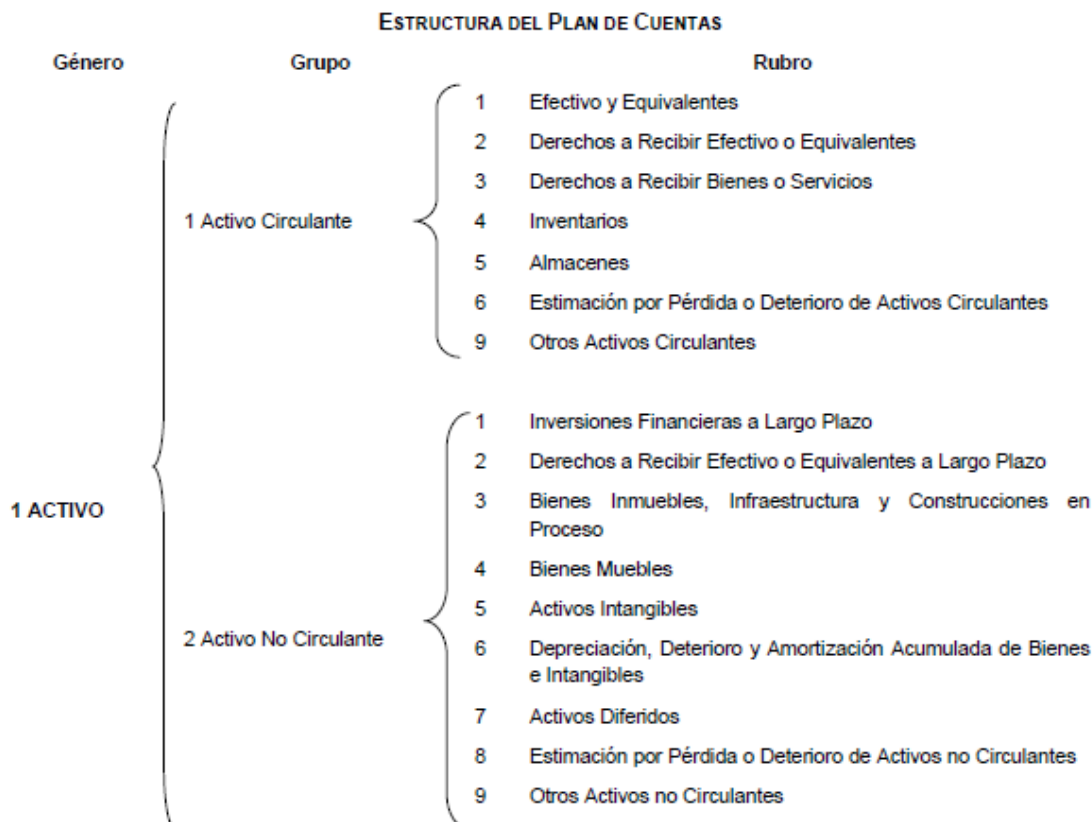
ESTRUCTURA DEL PLAN DE CUENTAS

Género

Grupo

Rubro

1 ACTIVO

1 Activo Circulante

1 Efectivo y Equivalentes
2 Derechos a Recibir Efectivo o Equivalentes
3 Derechos a Recibir Bienes o Servicios
4 Inventarios
5 Almacenes
6 Estimación por Pérdida o Deterioro de Activos Circulantes
9 Otros Activos Circulantes

2 Activo No Circulante

1 Inversiones Financieras a Largo Plazo
2 Derechos a Recibir Efectivo o Equivalentes a Largo Plazo
3 Bienes Inmuebles, Infraestructura y Construcciones en Proceso
4 Bienes Muebles
5 Activos Intangibles
6 Depreciación, Deterioro y Amortización Acumulada de Bienes e Intangibles
7 Activos Diferidos
8 Estimación por Pérdida o Deterioro de Activos no Circulantes
9 Otros Activos no Circulantes